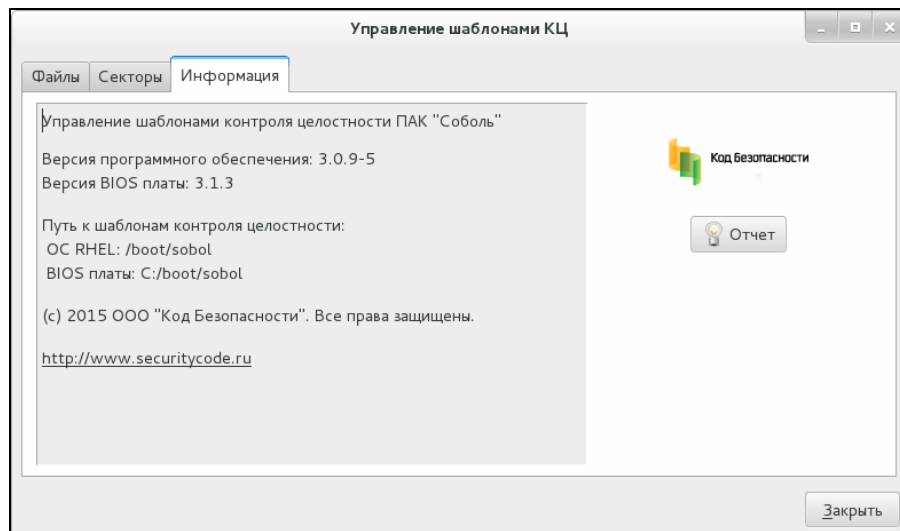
Управление шаблонами КЦ

Файлы | Секторы | Информация

Управление шаблонами контроля целостности ПАК "Соболь"

Версия программного обеспечения: 3.0.9-5
Версия BIOS платы: 3.1.3

Путь к шаблонам контроля целостности:
ОС RHEL: /boot/sobol
BIOS платы: C:/boot/sobol

(c) 2015 ООО "Код Безопасности". Все права защищены.

http://www.securitycode.ru

Код Безопасности

Отчет

Закрыть